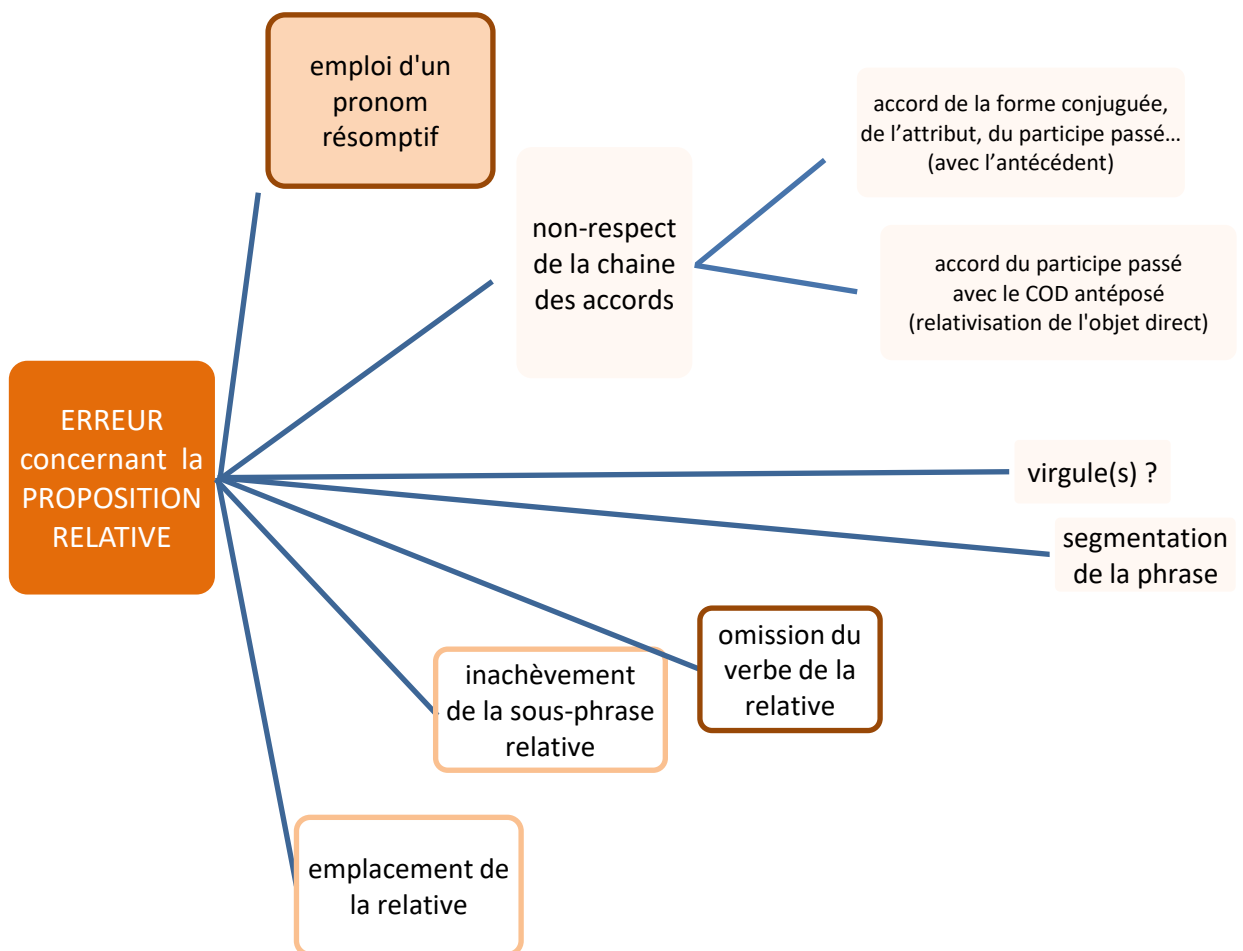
emploi d'un pronom résomptif

accord de la forme conjuguée, de l’attribut, du participe passé… (avec l’antécédent)

non-respect de la chaine des accords

accord du participe passé avec le COD antéposé (relativisation de l'objet direct)

ERREUR concernant la PROPOSITION RELATIVE

virgule(s) ?

segmentation de la phrase

omission du verbe de la relative

inachèvement de la sous-phrase relative

emplacement de la relative